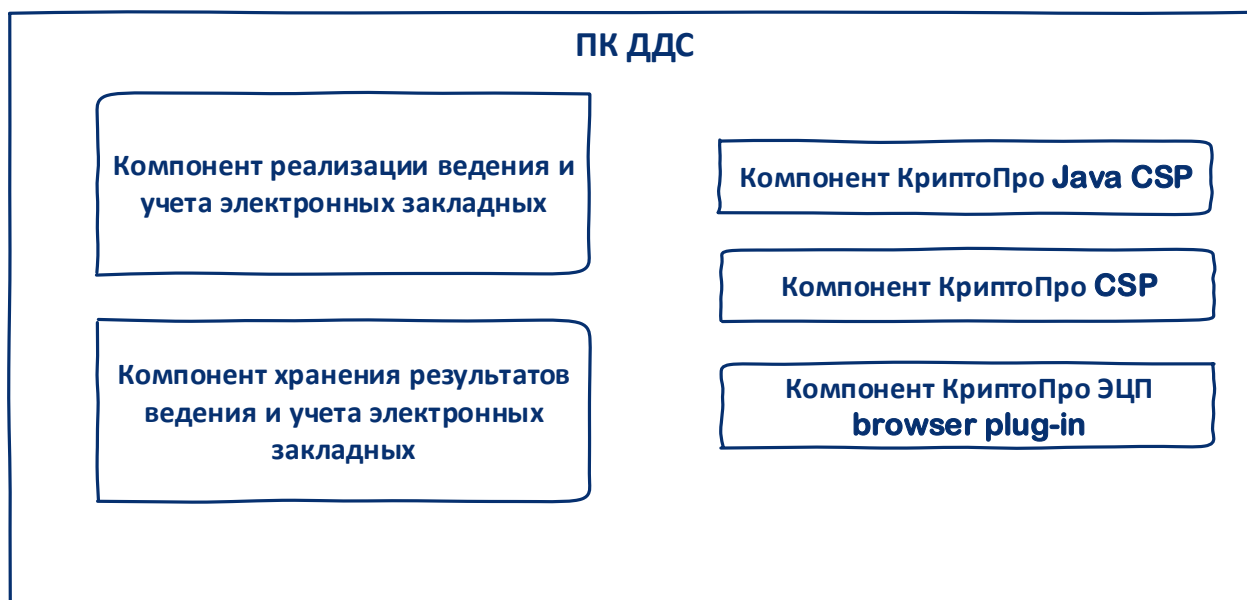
ПК ДДС

Компонент реализации ведения и учета электронных закладных

Компонент хранения результатов ведения и учета электронных закладных

Компонент КриптоПро Java CSP

Компонент КриптоПро CSP

Компонент КриптоПро ЭЦП browser plug-in